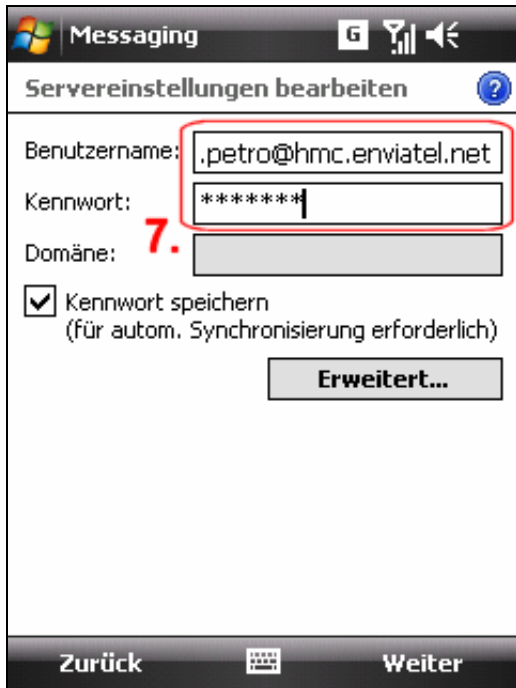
Messaging

G

Servereinstellungen bearbeiten

Benutzername: .petro@hmc.enviatel.net

Kennwort: *******

7.

Domäne:

Kennwort speichern (für autom. Synchronisierung erforderlich)

Erweitert...

Zurück

Weiter